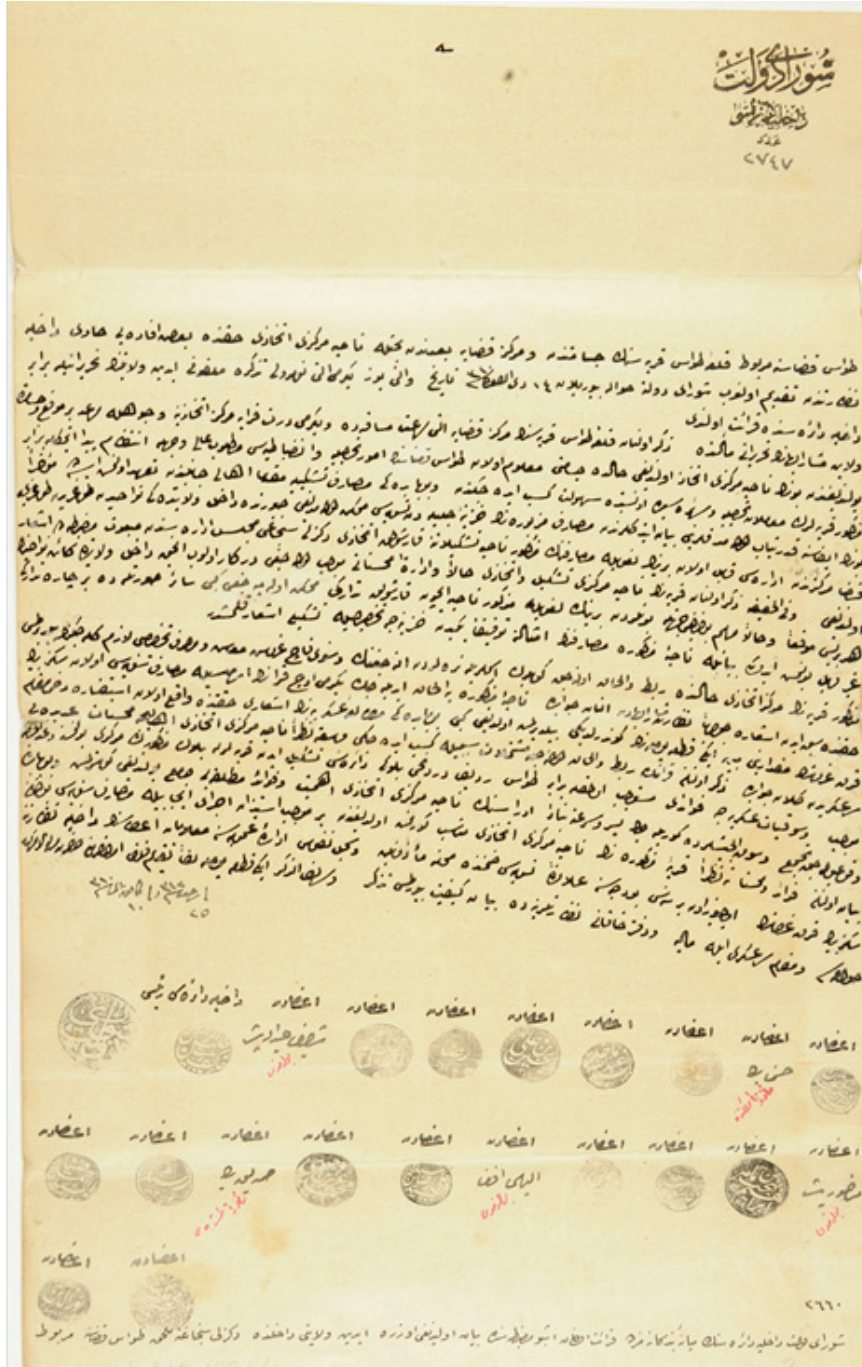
٥

شورای دولت
داخلیه دائره‌سی
عدد
٢٧٤٧

طوس قضاسنه مربوط قلعه‌طوس قریه‌سنک جمله قصبه و مرکز قضایه تبعیدله ناحیه مرکزی اتخاذی حقنده بعضاً افاده‌یی حاوی داخلیه نظارتندن تقدیم اولنوب شورای دولت حواله بیورلان ... تاریخلی و ... نومرولی تذکره مفصل ایله ولایتک تحریراتی بر ... داخلیه دائره‌سنده قرائت اولندی

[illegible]

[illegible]

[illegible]

اعضادن اعضادن اعضادن اعضادن اعضادن اعضادن اعضادن اعضادن داخلیه دائره‌سی رئیسی

اعضادن اعضادن اعضادن اعضادن اعضادن اعضادن اعضادن اعضادن اعضادن اعضادن

اعضادن اعضادن

٢٦٦٠

شورای دولت داخلیه دائره‌سی ... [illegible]